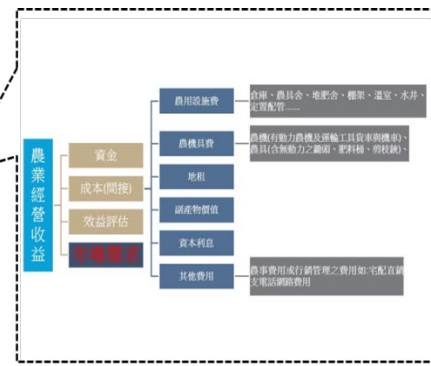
農業經營收益

資金

成本(間接)

效益評估

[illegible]

農用設施費

倉庫、農具舍、堆肥舍、棚架、溫室、水井、定置配管……

農機具費

農機(有動力農機及運輸工具貨車與機車)、農具(含無動力之鋤頭、肥料桶、剪枝鋏)、

地租

副產物價值

資本利息

其他費用

農事費用或行銷管理之費用如:宅配直銷支電話網路費用